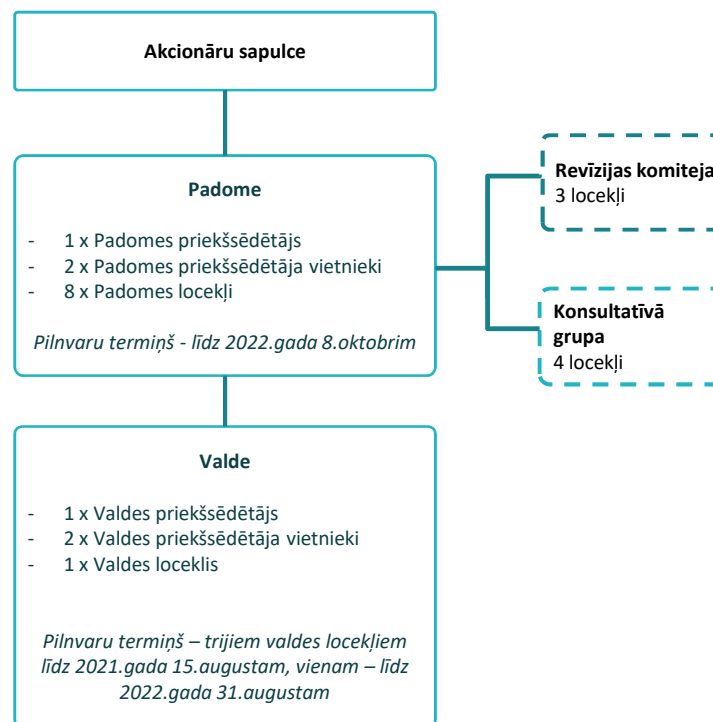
Akcionāru sapulce

Padome

- 1 x Padomes priekšsēdētājs
- 2 x Padomes priekšsēdētāja vietnieki
- 8 x Padomes locekļi

Pilnvaru termiņš - līdz 2022.gada 8.oktobrim

Revīzijas komiteja
3 locekļi

Konsultatīvā grupa
4 locekļi

Valde

- 1 x Valdes priekšsēdētājs
- 2 x Valdes priekšsēdētāja vietnieki
- 1 x Valdes loceklis

Pilnvaru termiņš – trijiem valdes locekļiem līdz 2021.gada 15.augustam, vienam – līdz 2022.gada 31.augustam